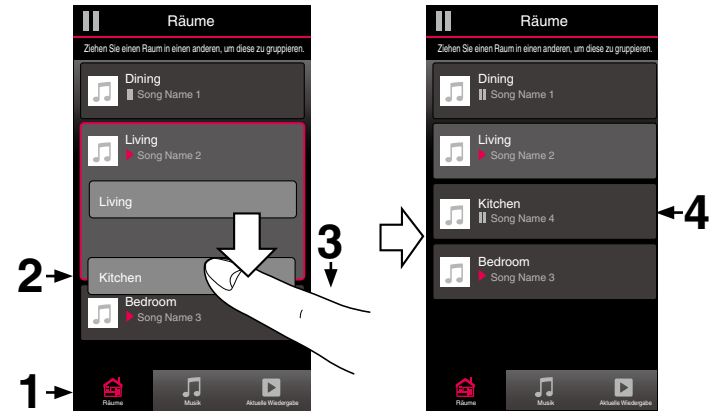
Räume

Ziehen Sie einen Raum in einen anderen, um diese zu gruppieren.

Dining
Song Name 1

Living
Song Name 2

Living

Kitchen

Bedroom
Song Name 3

Räume
Musik
Aktuelle Wiedergabe

1
2
3

Räume

Ziehen Sie einen Raum in einen anderen, um diese zu gruppieren.

Dining
Song Name 1

Living
Song Name 2

Kitchen
Song Name 4

Bedroom
Song Name 3

Räume
Musik
Aktuelle Wiedergabe

4